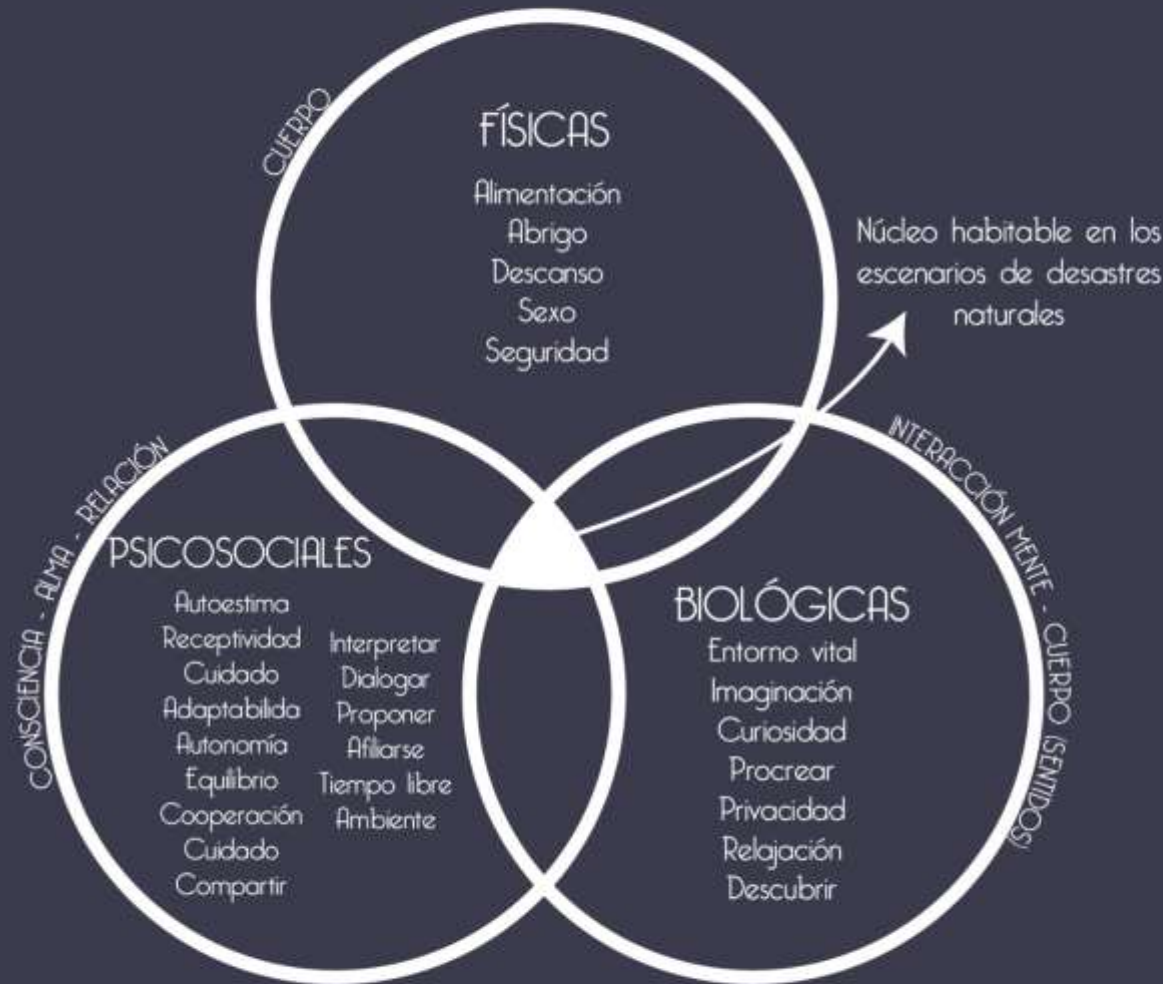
CUERPO

FÍSICAS

Alimentación
Abrigo
Descanso
Sexo
Seguridad

Núcleo habitable en los escenarios de desastres naturales

CONSCIENCIA - ALMA - RELACIÓN

PSICOSOCIALES

Autoestima
Receptividad
Cuidado
Adaptabilida
Autonomía
Equilibrio
Cooperación
Cuidado
Compartir

Interpretar
Dialogar
Proponer
Afiliarse
Tiempo libre
Ambiente

INTERACCIÓN MENTE - CUERPO (SENTIDOS)

BIOLÓGICAS

Entorno vital
Imaginación
Curiosidad
Procrear
Privacidad
Relajación
Descubrir